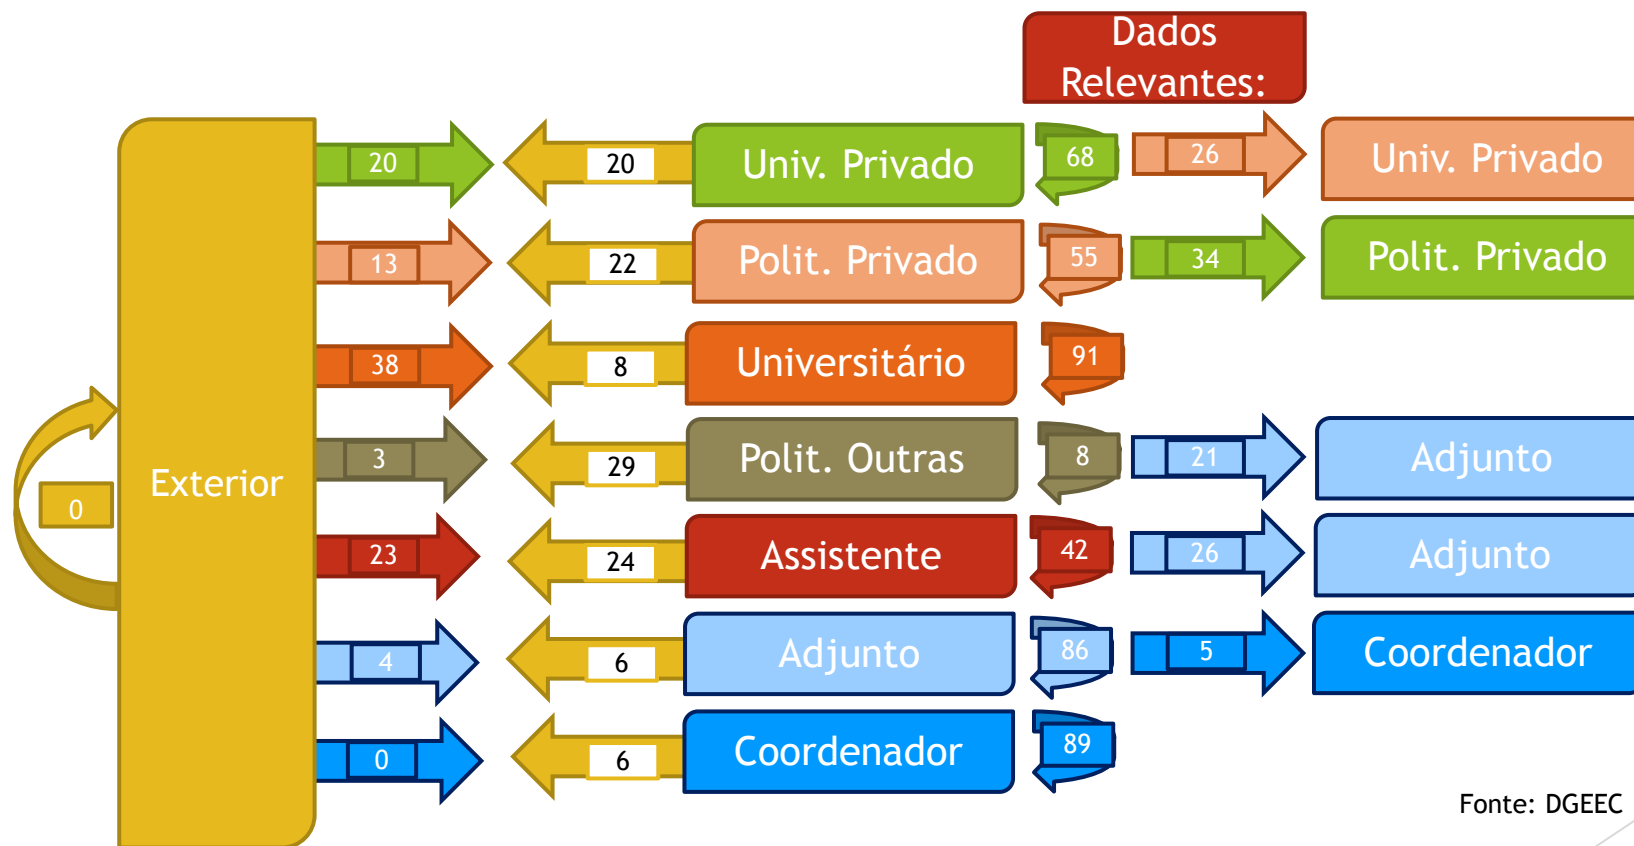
Dados Relevantes:

Exterior

0

20
20
Univ. Privado
68
26
Univ. Privado

13
22
Polit. Privado
55
34
Polit. Privado

38
8
Universitário
91

3
29
Polit. Outras
8
21
Adjunto

23
24
Assistente
42
26
Adjunto

4
6
Adjunto
86
5
Coordenador

0
6
Coordenador
89

Fonte: DGEEC